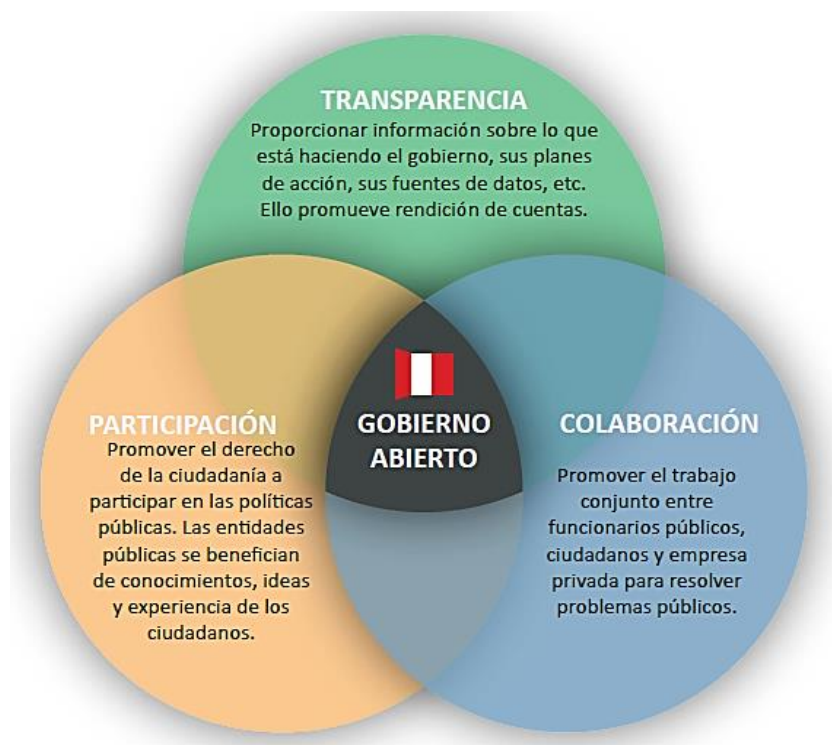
TRANSPARENCIA
Proporcionar información sobre lo que está haciendo el gobierno, sus planes de acción, sus fuentes de datos, etc. Ello promueve rendición de cuentas.

PARTICIPACIÓN
Promover el derecho de la ciudadanía a participar en las políticas públicas. Las entidades públicas se benefician de conocimientos, ideas y experiencia de los ciudadanos.

GOBIERNO ABIERTO

COLABORACIÓN
Promover el trabajo conjunto entre funcionarios públicos, ciudadanos y empresa privada para resolver problemas públicos.